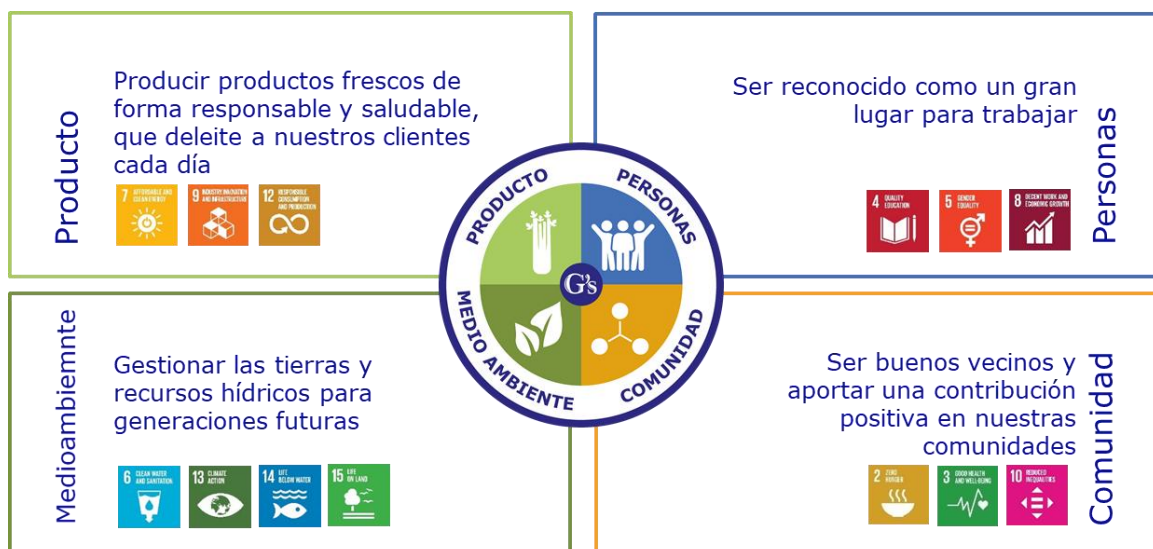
Producto

Producir productos frescos de forma responsable y saludable, que deleite a nuestros clientes cada día

7 AFFORDABLE AND CLEAN ENERGY
9 INDUSTRY INNOVATION AND INFRASTRUCTURE
12 RESPONSIBLE CONSUMPTION AND PRODUCTION

Ser reconocido como un gran lugar para trabajar

Personas

4 QUALITY EDUCATION
5 GENDER EQUALITY
8 DECENT WORK AND ECONOMIC GROWTH

PRODUCTO
PERSONAS
G's
MEDIO AMBIENTE
COMUNIDAD

Medioambiemnte

Gestionar las tierras y recursos hídricos para generaciones futuras

6 CLEAN WATER AND SANITATION
13 CLIMATE ACTION
14 LIFE BELOW WATER
15 LIFE ON LAND

Ser buenos vecinos y aportar una contribución positiva en nuestras comunidades

Comunidad

2 ZERO HUNGER
3 GOOD HEALTH AND WELL-BEING
10 REDUCED INEQUALITIES